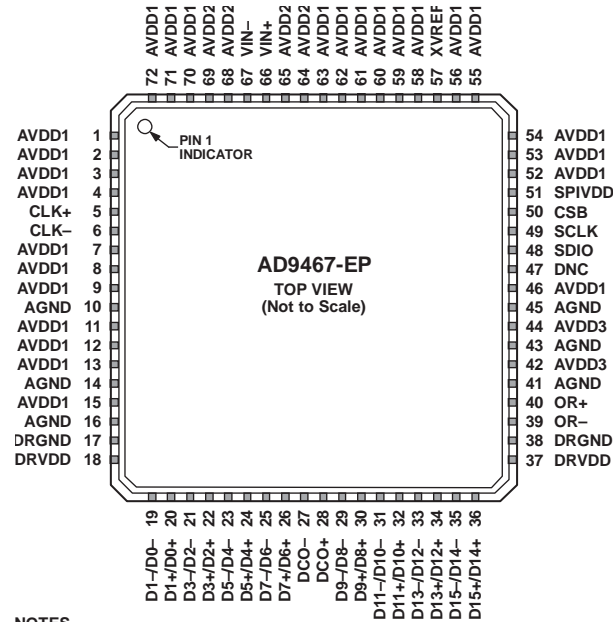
72 AVDD1
71 AVDD1
70 AVDD1
69 AVDD2
68 AVDD2
67 VIN–
66 VIN+
65 AVDD2
64 AVDD2
63 AVDD1
62 AVDD1
61 AVDD1
60 AVDD1
59 AVDD1
58 AVDD1
57 XVREF
56 AVDD1
55 AVDD1

AVDD1 1
AVDD1 2
AVDD1 3
AVDD1 4
CLK+ 5
CLK– 6
AVDD1 7
AVDD1 8
AVDD1 9
AGND 10
AVDD1 11
AVDD1 12
AVDD1 13
AGND 14
AVDD1 15
AGND 16
DRGND 17
DRVDD 18

PIN 1 INDICATOR

AD9467-EP
TOP VIEW
(Not to Scale)

54 AVDD1
53 AVDD1
52 AVDD1
51 SPIVDD
50 CSB
49 SCLK
48 SDIO
47 DNC
46 AVDD1
45 AGND
44 AVDD3
43 AGND
42 AVDD3
41 AGND
40 OR+
39 OR–
38 DRGND
37 DRVDD

19 D1–/D0–
20 D1+/D0+
21 D3–/D2–
22 D3+/D2+
23 D5–/D4–
24 D5+/D4+
25 D7–/D6–
26 D7+/D6+
27 DCO–
28 DCO+
29 D9–/D8–
30 D9+/D8+
31 D11–/D10–
32 D11+/D10+
33 D13–/D12–
34 D13+/D12+
35 D15–/D14–
36 D15+/D14+

NOTES